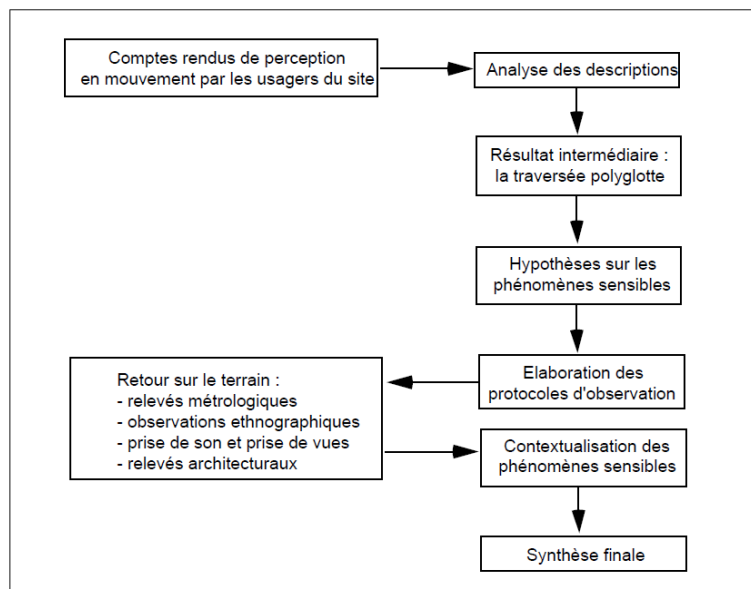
Comptes rendus de perception en mouvement par les usagers du site

Analyse des descriptions

Résultat intermédiaire : la traversée polyglotte

Hypothèses sur les phénomènes sensibles

Elaboration des protocoles d'observation

Retour sur le terrain :
- relevés métrologiques
- observations ethnographiques
- prise de son et prise de vues
- relevés architecturaux

Contextualisation des phénomènes sensibles

Synthèse finale